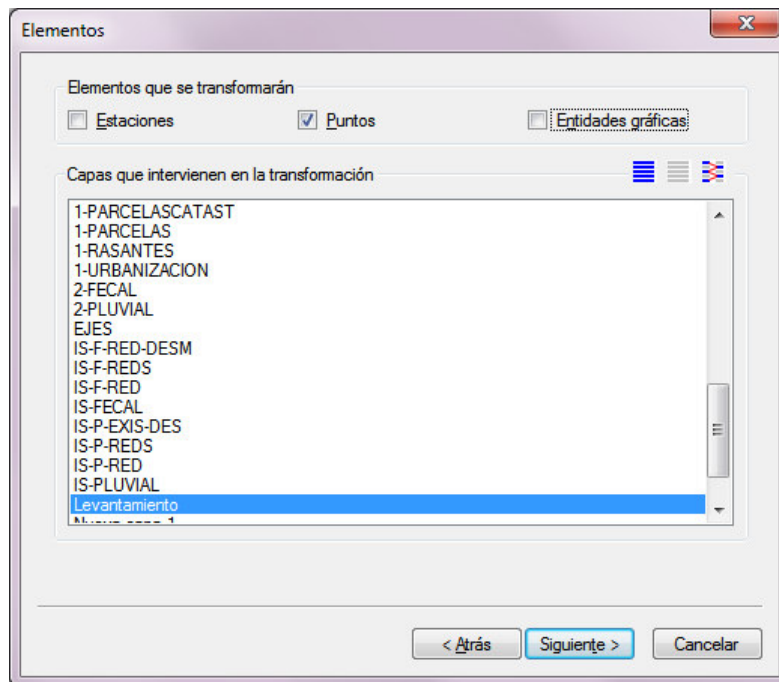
Elementos

Elementos que se transformarán

Estaciones
Puntos
Entidades gráficas

Capas que intervienen en la transformación

1-PARCELASCATAST
1-PARCELAS
1-RASANTES
1-URBANIZACION
2-FECAL
2-PLUVIAL
EJES
IS-F-RED-DESM
IS-F-REDS
IS-F-RED
IS-FECAL
IS-P-EXIS-DES
IS-P-REDS
IS-P-RED
IS-PLUVIAL
Levantamiento
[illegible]

< Atrás
Siguiente >
Cancelar